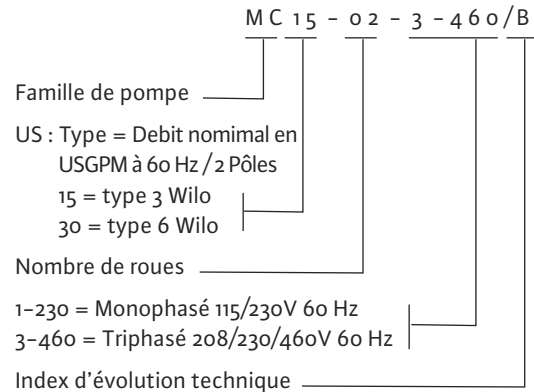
MC 15 - 02 - 3 - 460/B

Famille de pompe

US : Type = Debit nominal en USGPM à 60 Hz / 2 Pôles
15 = type 3 Wilo
30 = type 6 Wilo

Nombre de roues

1-230 = Monophasé 115/230V 60 Hz
3-460 = Triphasé 208/230/460V 60 Hz

Index d'évolution technique